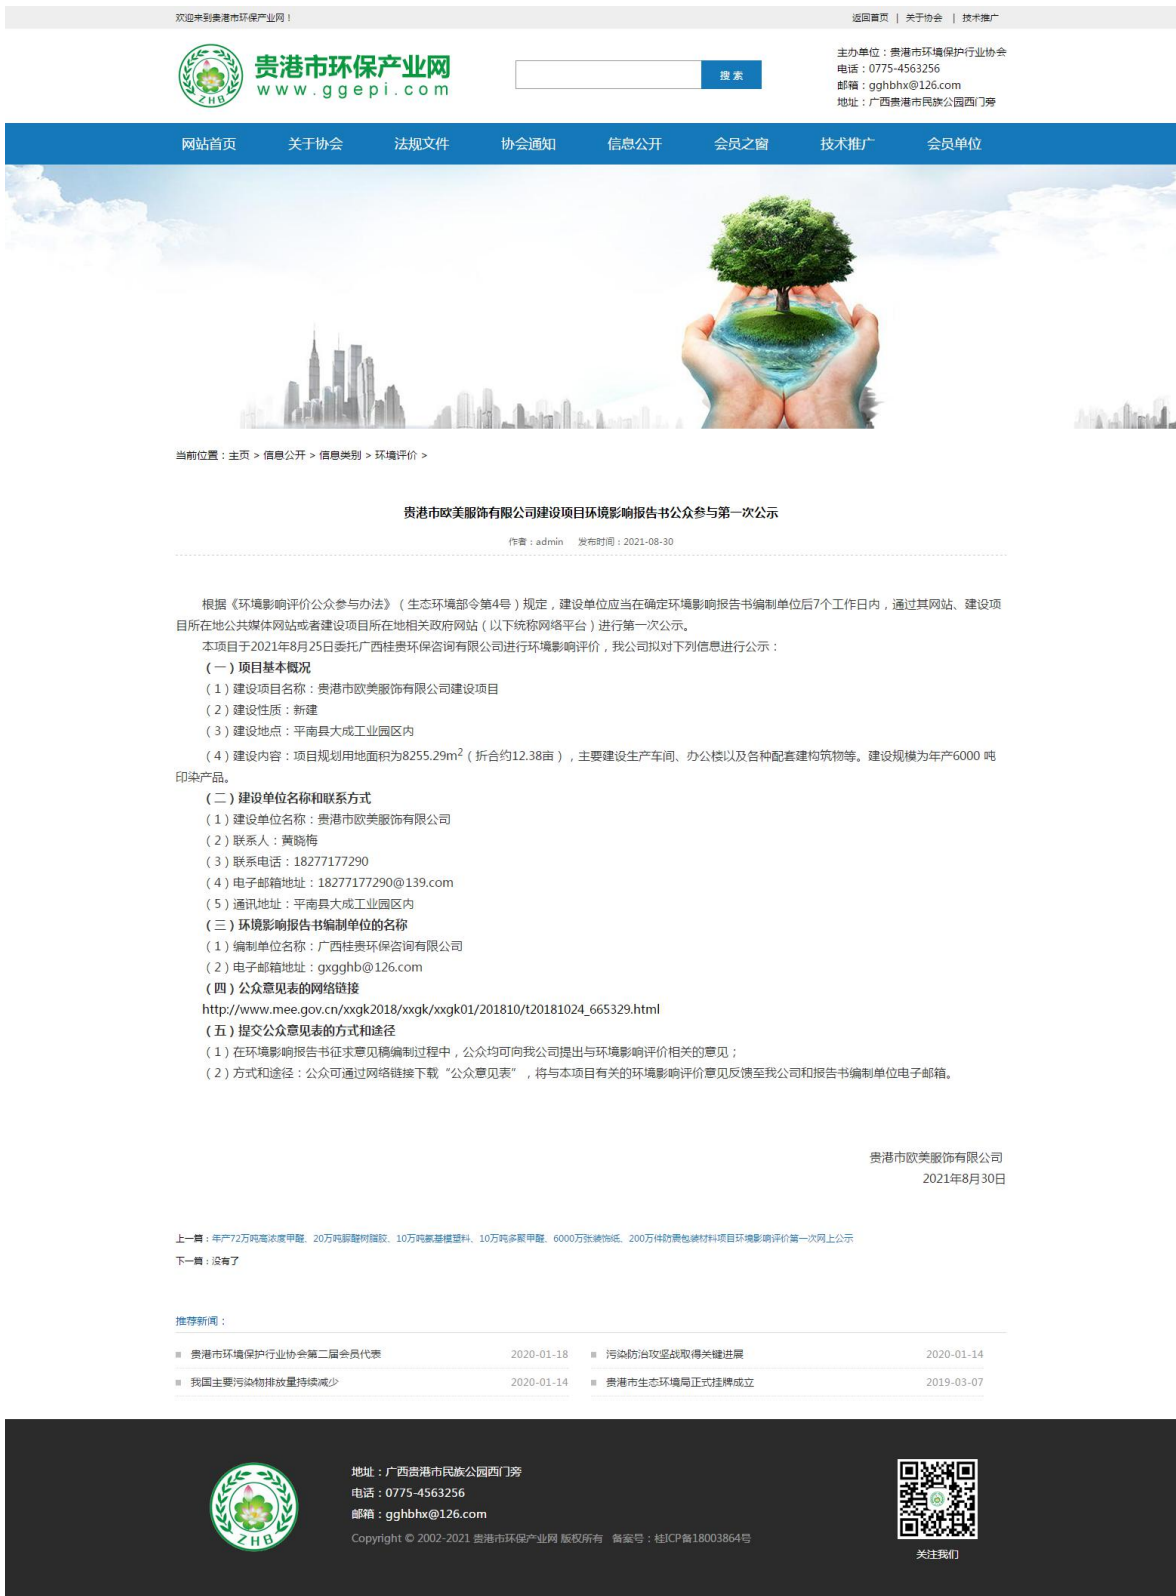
欢迎来到贵港市环保产业网！

返回首页 | 关于协会 | 技术推广

ZHB

贵港市环保产业网
www.ggepi.com

搜 索

主办单位：贵港市环境保护行业协会
电话：0775-4563256
邮箱：gghbhx@126.com
地址：广西贵港市民族公园西门旁

网站首页 关于协会 法规文件 协会通知 信息公开 会员之窗 技术推广 会员单位

当前位置：主页 > 信息公开 > 信息类别 > 环境评价 >

贵港市欧美服饰有限公司建设项目环境影响报告书公众参与第一次公示

作者：admin 发布时间：2021-08-30

根据《环境影响评价公众参与办法》（生态环境部令第4号）规定，建设单位应当在确定环境影响报告书编制单位后7个工作日内，通过其网站、建设项目所在地公共媒体网站或者建设项目所在地相关政府网站（以下统称网络平台）进行第一次公示。

本项目于2021年8月25日委托广西桂贵环保咨询有限公司进行环境影响评价，我公司拟对下列信息进行公示：

（一）项目基本概况

（1）建设项目名称：贵港市欧美服饰有限公司建设项目

（2）建设性质：新建

（3）建设地点：平南县大成工业园区内

（4）建设内容：项目规划用地面积为8255.29m$^2$（折合约12.38亩），主要建设生产车间、办公楼以及各种配套建构筑物等。建设规模为年产6000 吨印染产品。

（二）建设单位名称和联系方式

（1）建设单位名称：贵港市欧美服饰有限公司

（2）联系人：黄晓梅

（3）联系电话：18277177290

（4）电子邮箱地址：18277177290@139.com

（5）通讯地址：平南县大成工业园区内

（三）环境影响报告书编制单位的名称

（1）编制单位名称：广西桂贵环保咨询有限公司

（2）电子邮箱地址：gxgghb@126.com

（四）公众意见表的网络链接

http://www.mee.gov.cn/xxgk2018/xxgk/xxgk01/201810/t20181024_665329.html

（五）提交公众意见表的方式和途径

（1）在环境影响报告书征求意见稿编制过程中，公众均可向我公司提出与环境影响评价相关的意见；

（2）方式和途径：公众可通过网络链接下载“公众意见表”，将与本项目有关的环境影响评价意见反馈至我公司和报告书编制单位电子邮箱。

贵港市欧美服饰有限公司
2021年8月30日

上一篇：年产72万吨高浓度甲醛、20万吨脲醛树脂胶、10万吨氨基模塑料、10万吨多聚甲醛、6000万张装饰纸、200万件防震包装材料项目环境影响评价第一次网上公示

下一篇：没有了

推荐新闻：

贵港市环境保护行业协会第二届会员代表 2020-01-18
污染防治攻坚战取得关键进展 2020-01-14
我国主要污染物排放量持续减少 2020-01-14
贵港市生态环境局正式挂牌成立 2019-03-07

ZHB

地址：广西贵港市民族公园西门旁
电话：0775-4563256
邮箱：gghbhx@126.com
Copyright © 2002-2021 贵港市环保产业网 版权所有 备案号：桂ICP备18003864号

关注我们